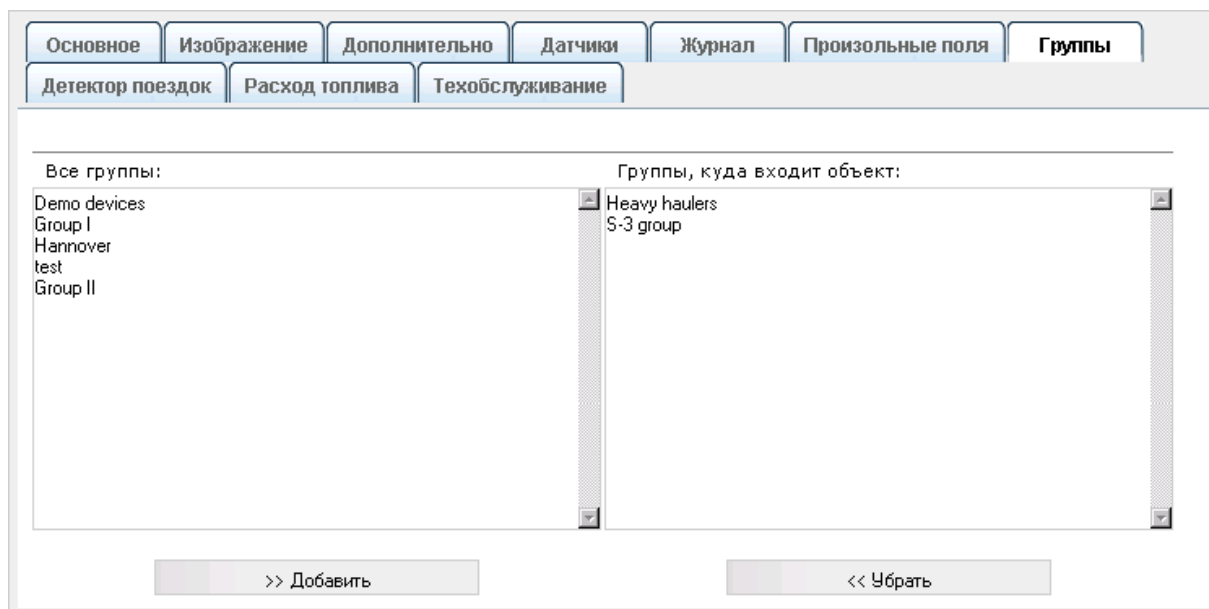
Основное | Изображение | Дополнительно | Датчики | Журнал | Произольные поля | Группы
Детектор поездок | Расход топлива | Техобслуживание

Все группы:

Demo devices
Group I
Hannover
test
Group II

Группы, куда входит объект:

Heavy haulers
S-3 group

>> Добавить

<< Убрать